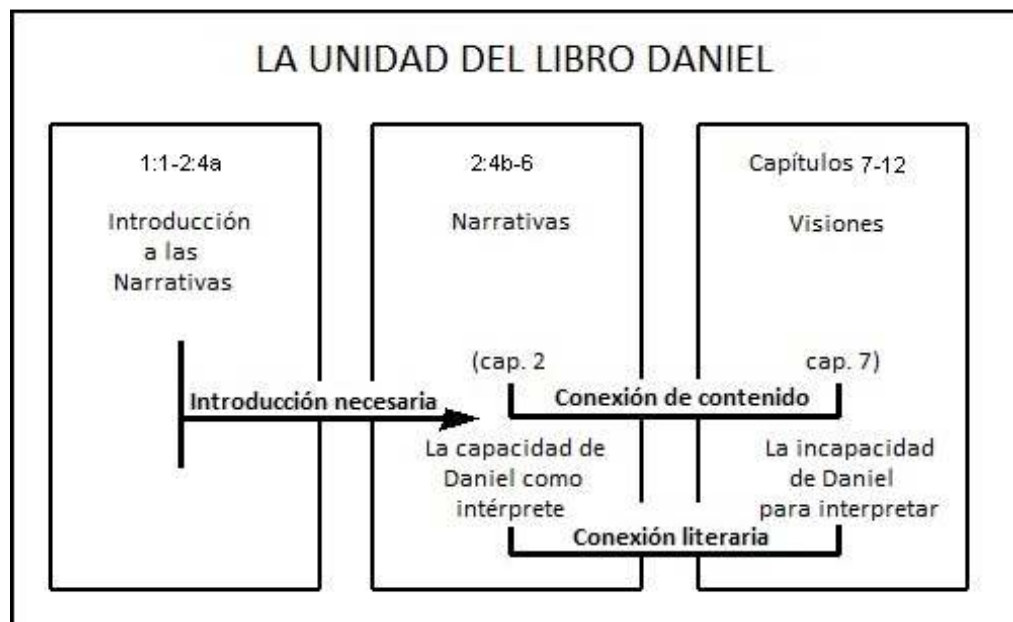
LA UNIDAD DEL LIBRO DANIEL

1:1-2:4a

Introducción a las Narrativas

2:4b-6

Narrativas

Capítulos 7-12

Visiones

(cap. 2

cap. 7)

Introducción necesaria

Conexión de contenido

La capacidad de Daniel como intérprete

La incapacidad de Daniel para interpretar

Conexión literaria